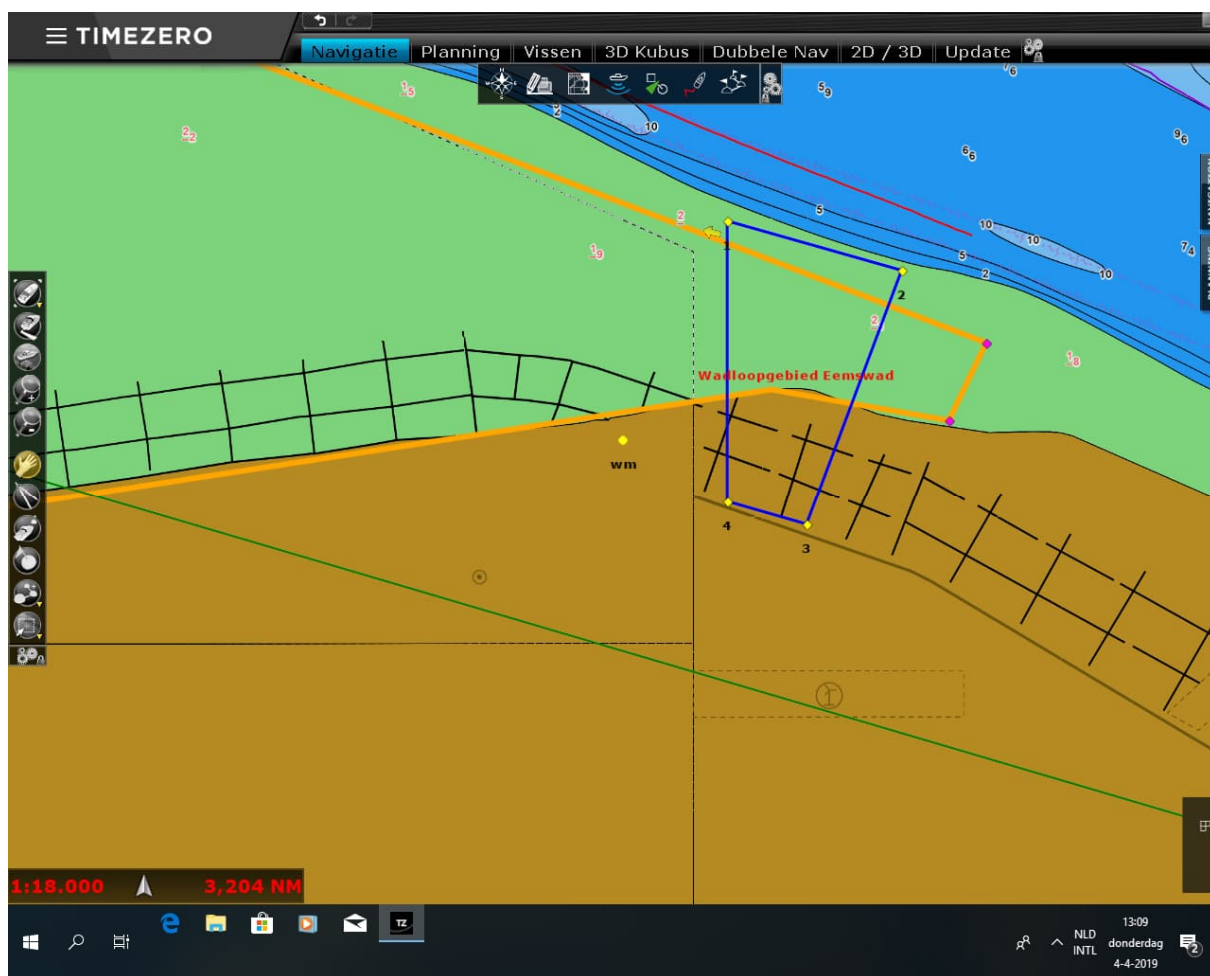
TIMEZERO
Navigatie | Planning | Vissen | 3D Kubus | Dubbele Nav | 2D / 3D | Update

$1_5$
$2_2$
$5_9$
$9_6$
$6_6$
2
10
5
10
10
$7_4$
5
2
10
2
$1_9$
1
2
$2_1$
$1_8$
Wadloopgebied Eemswad
wm
4
3

1:18.000
3,204 NM

NLD INTL
13:09
donderdag
4-4-2019